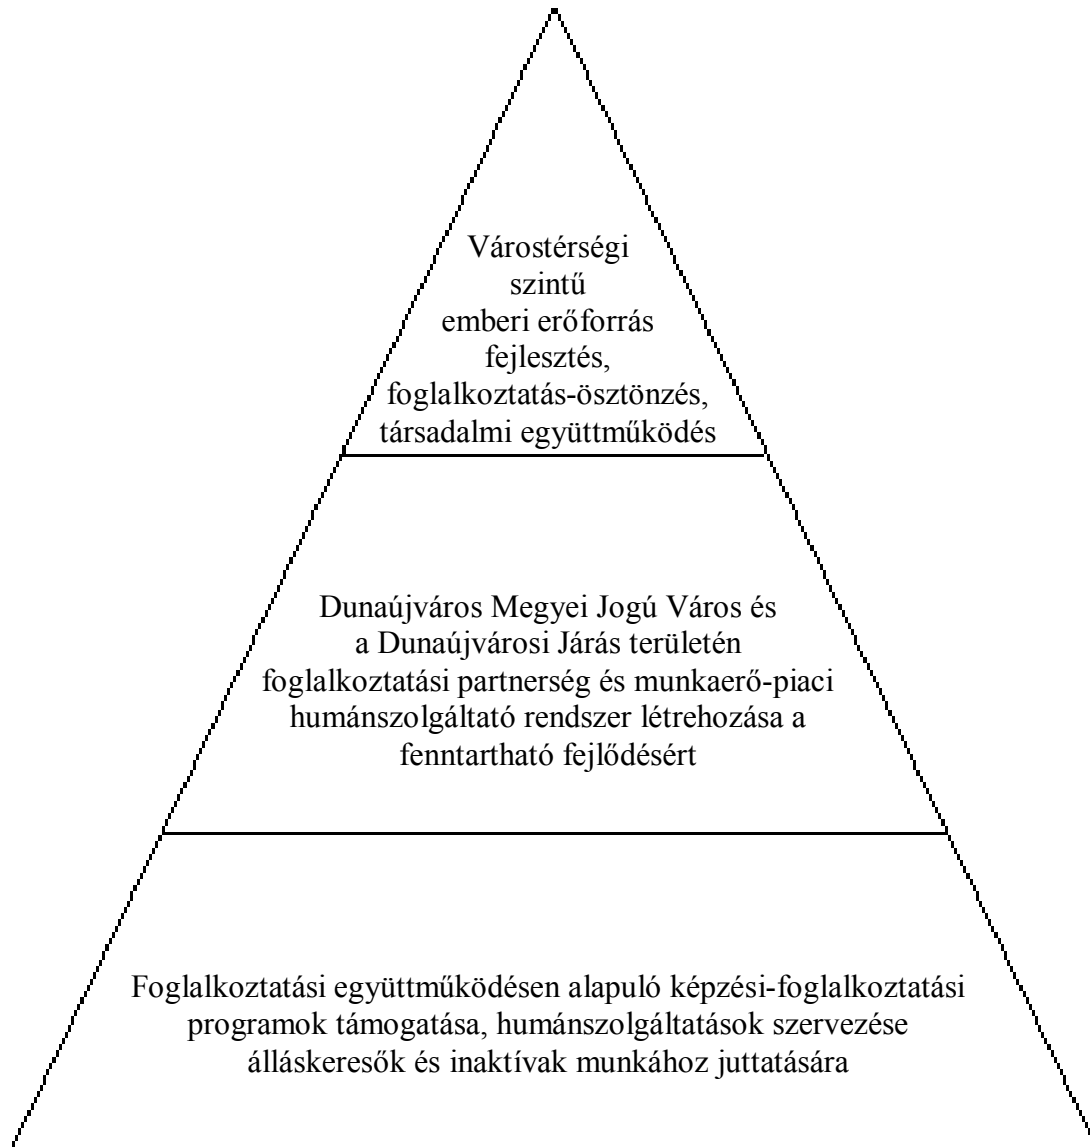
Várostérségi szintű emberi erőforrás fejlesztés, foglalkoztatás-ösztönzés, társadalmi együttműködés

Dunaújváros Megyei Jogú Város és a Dunaújvárosi Járás területén foglalkoztatási partnerség és munkaerő-piaci humánszolgáltató rendszer létrehozása a fenntartható fejlődésért

Foglalkoztatási együttműködésen alapuló képzési-foglalkoztatási programok támogatása, humánszolgáltatások szervezése álláskeresők és inaktívak munkához juttatására